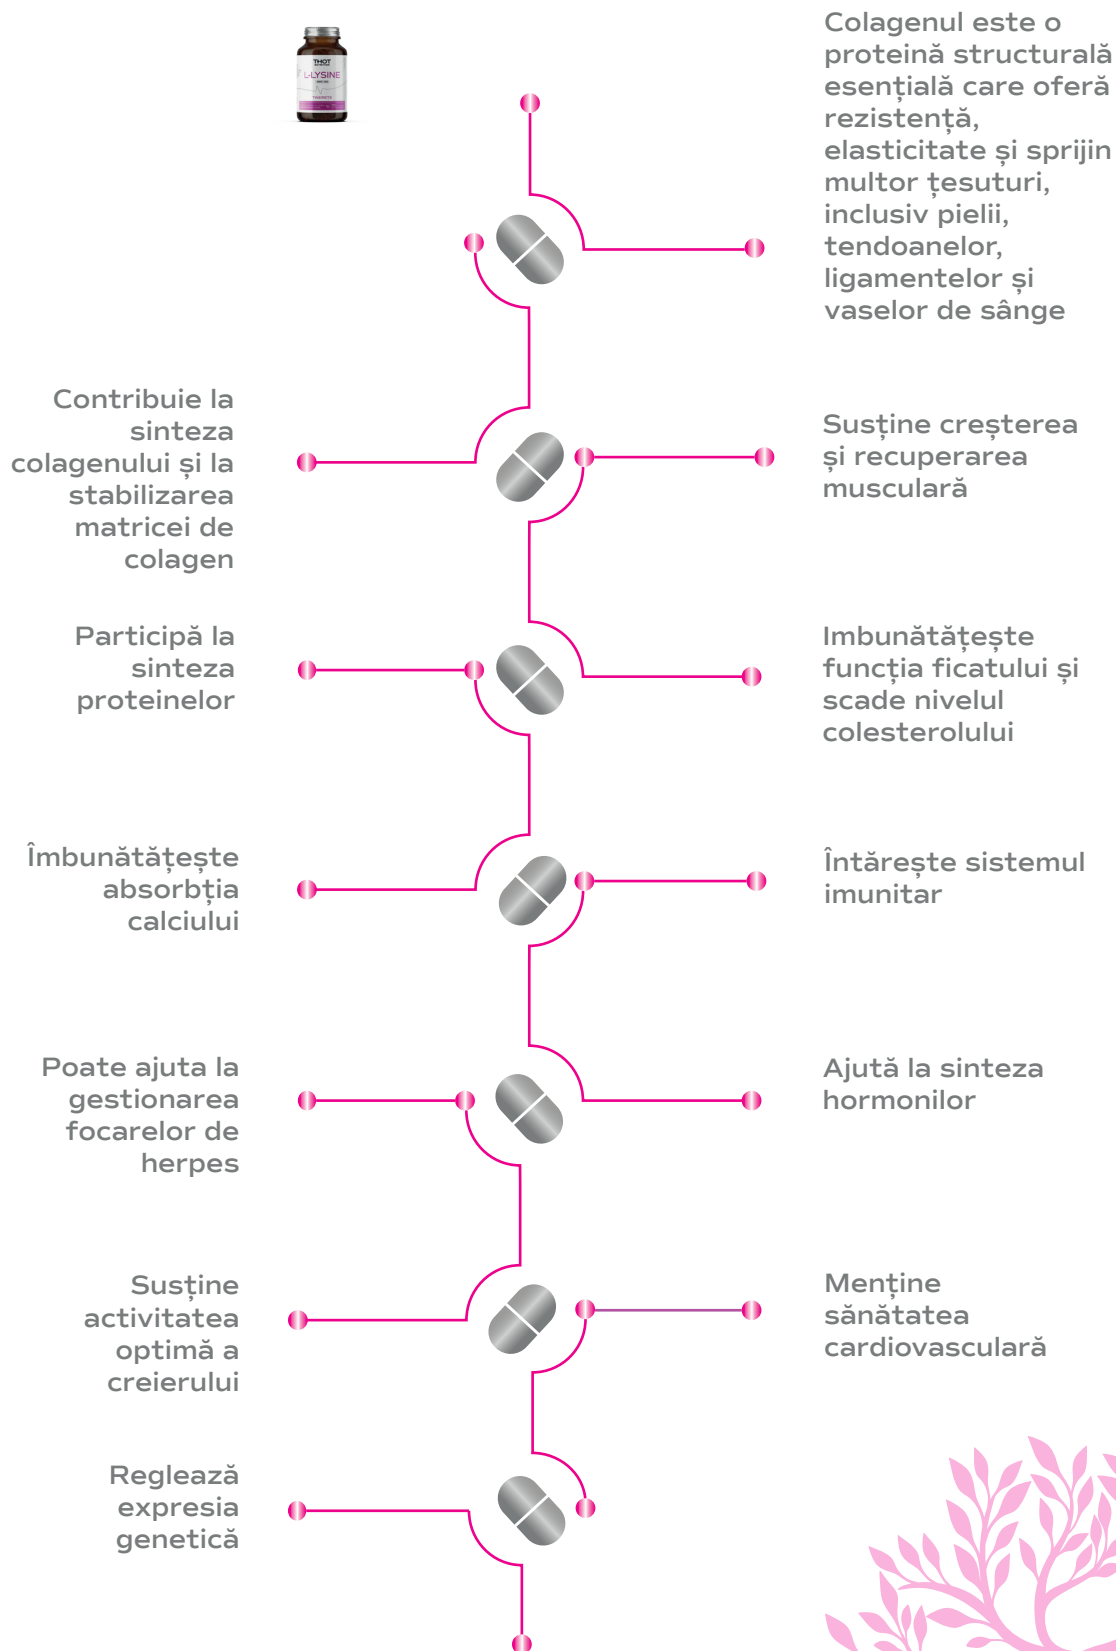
THOT
L-LYSINE

Colagenul este o proteină structurală esențială care oferă rezistență, elasticitate și sprijin multor țesuturi, inclusiv pielii, tendoanelor, ligamentelor și vaselor de sânge

Contribuie la sinteza colagenului și la stabilizarea matricei de colagen

Susține creșterea și recuperarea musculară

Participă la sinteza proteinelor

Imbunătățește funcția ficatului și scade nivelul colesterolului

Îmbunătățește absorbția calciului

Întărește sistemul imunitar

Poate ajuta la gestionarea focarelor de herpes

Ajută la sinteza hormonilor

Susține activitatea optimă a creierului

Menține sănătatea cardiovasculară

Reglează expresia genetică